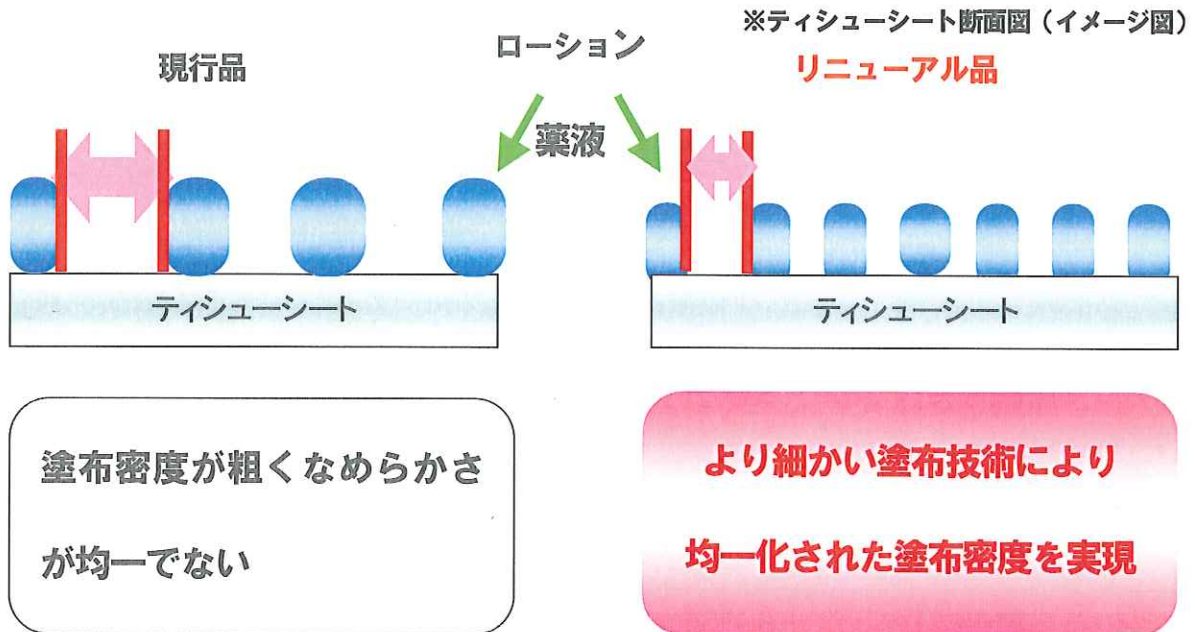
※ティシューシート断面図（イメージ図）

現行品

ローション

薬液

リニューアル品

ティシューシート

ティシューシート

塗布密度が粗くなめらかさ

が均一でない

より細かい塗布技術により

均一化された塗布密度を実現